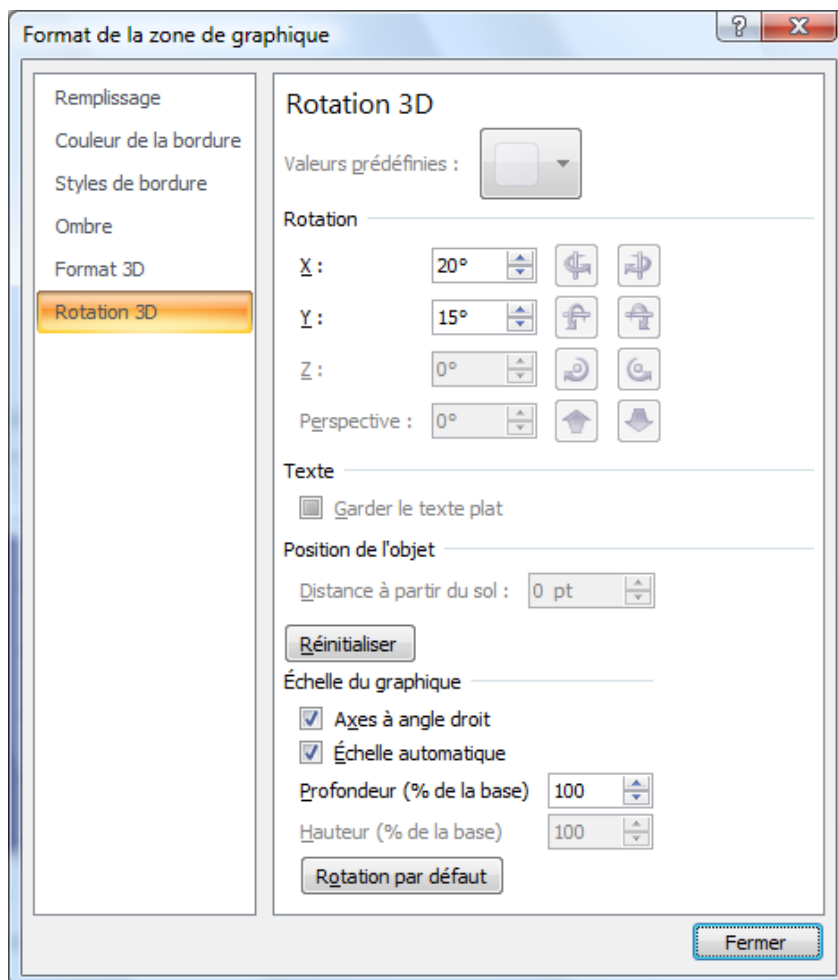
Format de la zone de graphique

?

X

Remplissage

Couleur de la bordure

Styles de bordure

Ombre

Format 3D

Rotation 3D

Rotation 3D

Valeurs prédéfinies :

Rotation

X : 20°

Y : 15°

Z : 0°

Perspective : 0°

Texte

Garder le texte plat

Position de l'objet

Distance à partir du sol : 0 pt

Réinitialiser

Échelle du graphique

Axes à angle droit

Échelle automatique

Profondeur (% de la base) 100

Hauteur (% de la base) 100

Rotation par défaut

Fermer